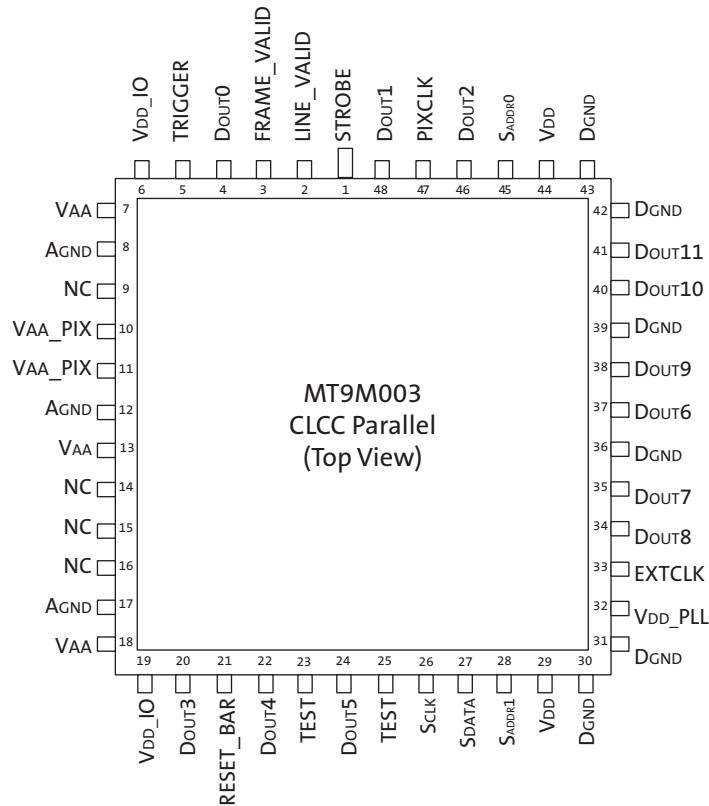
VDD_IO
6
TRIGGER
5
DOUT0
4
FRAME_VALID
3
LINE_VALID
2
STROBE
1
DOUT1
48
PIXCLK
47
DOUT2
46
SADDR0
45
VDD
44
DGND
43

VAA 7
AGND 8
NC 9
VAA_PIX 10
VAA_PIX 11
AGND 12
VAA 13
NC 14
NC 15
NC 16
AGND 17
VAA 18

42 DGND
41 DOUT11
40 DOUT10
39 DGND
38 DOUT9
37 DOUT6
36 DGND
35 DOUT7
34 DOUT8
33 EXTCLK
32 VDD_PLL
31 DGND

MT9M003
CLCC Parallel
(Top View)

19
VDD_IO
20
DOUT3
21
RESET_BAR
22
DOUT4
23
TEST
24
DOUT5
25
TEST
26
SCLK
27
SDATA
28
SADDR1
29
VDD
30
DGND